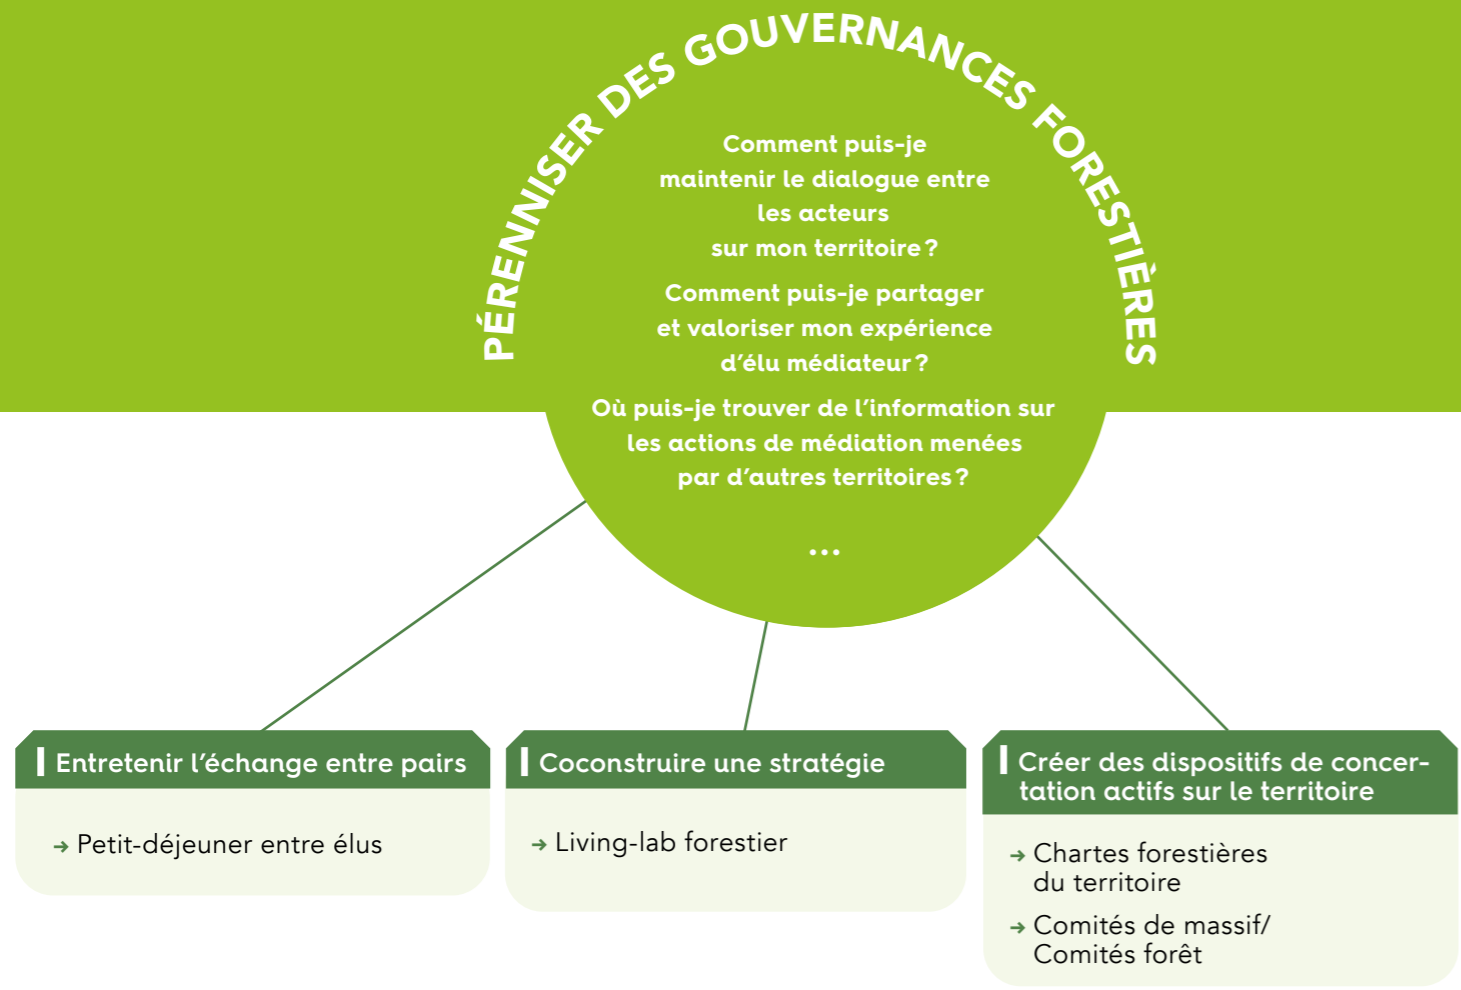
PÉRENNISER DES GOUVERNANCES FORESTIÈRES

Comment puis-je maintenir le dialogue entre les acteurs sur mon territoire ?

Comment puis-je partager et valoriser mon expérience d'élu médiateur ?

Où puis-je trouver de l'information sur les actions de médiation menées par d'autres territoires ?

...

Entretenir l'échange entre pairs

→ Petit-déjeuner entre élus

Coconstruire une stratégie

→ Living-lab forestier

Créer des dispositifs de concertation actifs sur le territoire

→ Chartes forestières du territoire

→ Comités de massif/ Comités forêt